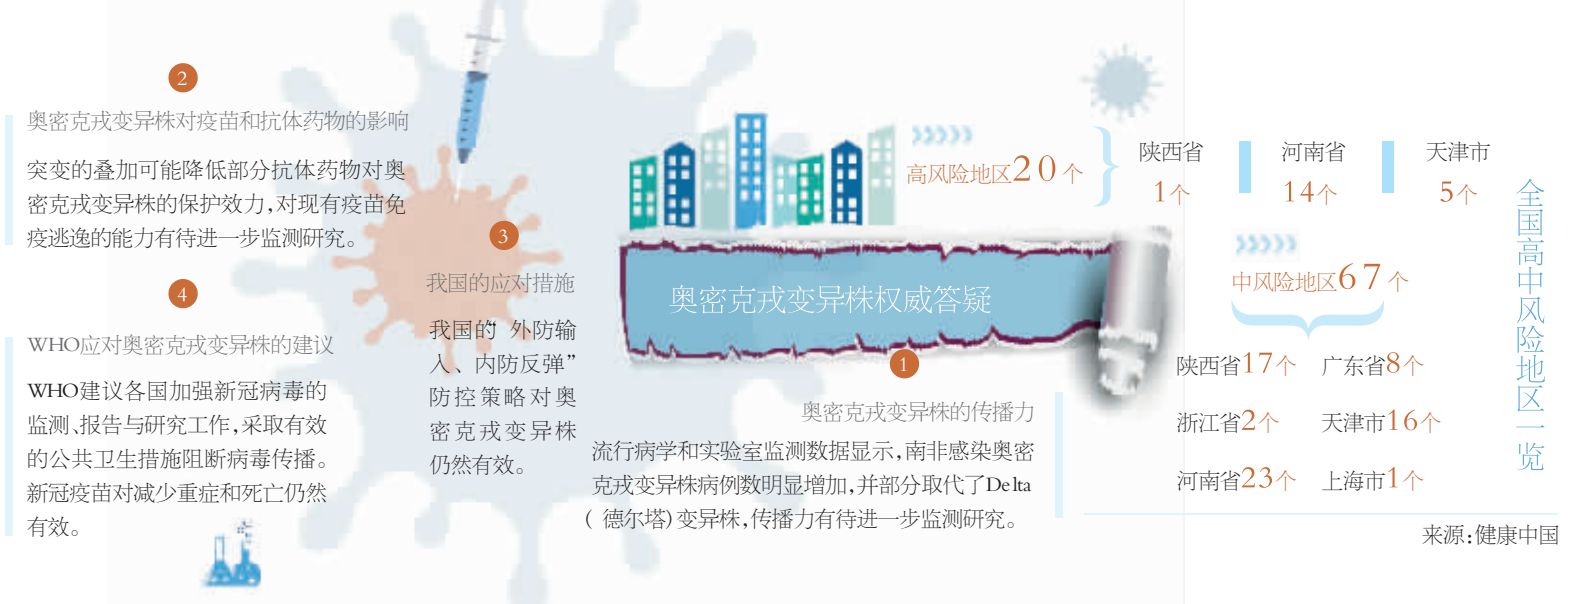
2

奥密克戎变异株对疫苗和抗体药物的影响

突变的叠加可能降低部分抗体药物对奥密克戎变异株的保护效力，对现有疫苗免疫逃逸的能力有待进一步监测研究。

3

我国的应对措施

我国的 外防输入、内防反弹”防控策略对奥密克戎变异株仍然有效。

4

WHO应对奥密克戎变异株的建议

WHO建议各国加强新冠病毒的监测、报告与研究工作，采取有效的公共卫生措施阻断病毒传播。新冠疫苗对减少重症和死亡仍然有效。

奥密克戎变异株权威答疑

1

奥密克戎变异株的传播力

流行病学和实验室监测数据显示，南非感染奥密克戎变异株病例数明显增加，并部分取代了Delta（德尔塔）变异株，传播力有待进一步监测研究。

高风险地区20个

陕西省 1个

河南省 14个

天津市 5个

中风险地区67个

陕西省17个 广东省8个

浙江省2个 天津市16个

河南省23个 上海市1个

全国高中风险地区一览

来源：健康中国